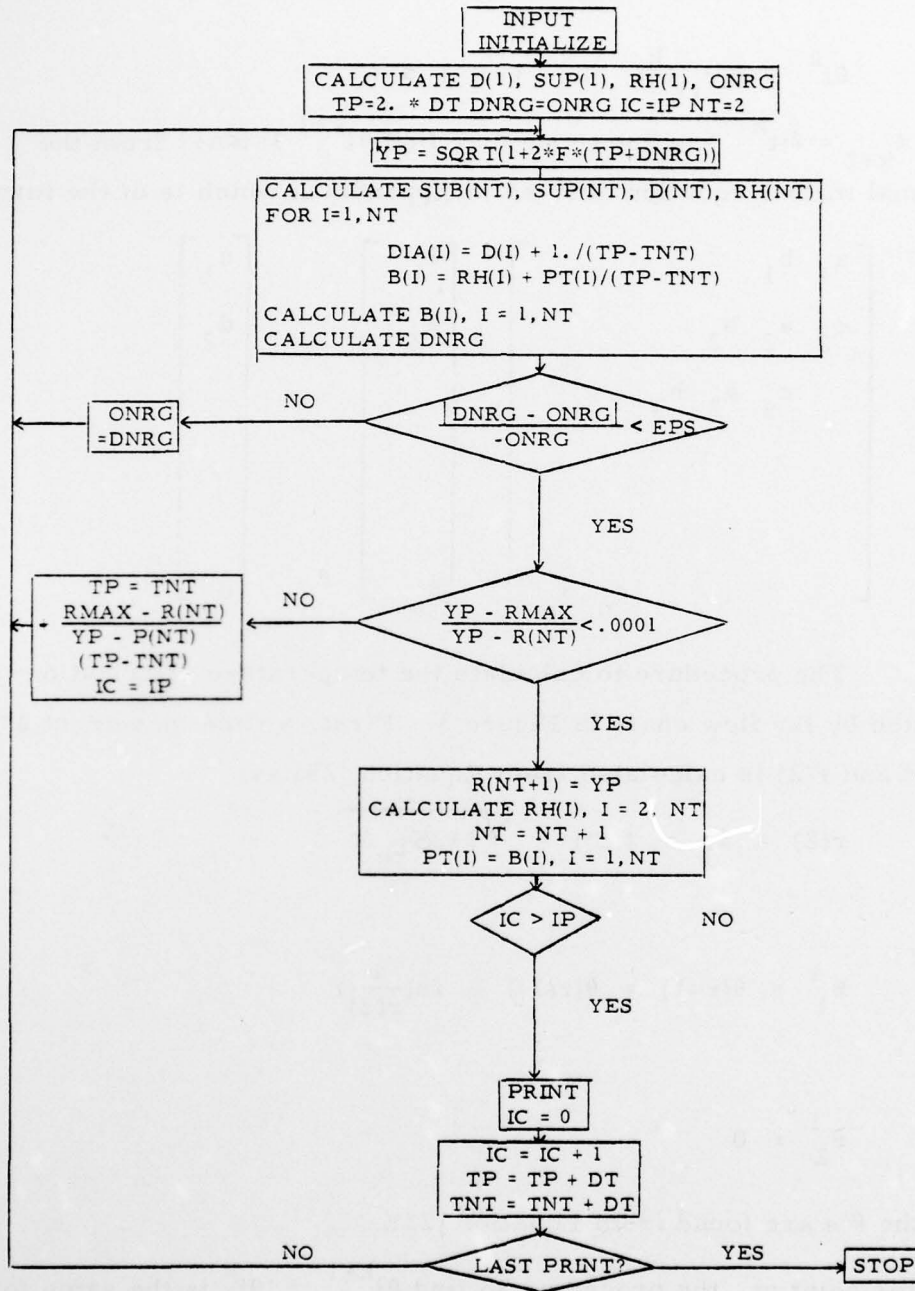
INPUT
INITIALIZE

CALCULATE D(1), SUP(1), RH(1), ONRG
TP=2. * DT DNRG=ONRG IC=IP NT=2

YP = SQRT(1+2*F*(TP+DNRG))

CALCULATE SUB(NT), SUP(NT), D(NT), RH(NT)
FOR I=1, NT

DIA(I) = D(I) + 1./(TP-TNT)
B(I) = RH(I) + PT(I)/(TP-TNT)

CALCULATE B(I), I = 1, NT
CALCULATE DNRG

NO

ONRG
=DNRG

$\frac{|DNRG - ONRG|}{-ONRG} < EPS$

YES

TP = TNT
$\frac{RMAX - R(NT)}{YP - P(NT)}$
(TP-TNT)
IC = IP

NO

$\frac{YP - RMAX}{YP - R(NT)} < .0001$

YES

R(NT+1) = YP
CALCULATE RH(I), I = 2, NT
NT = NT + 1
PT(I) = B(I), I = 1, NT

IC > IP

NO

YES

PRINT
IC = 0

IC = IC + 1
TP = TP + DT
TNT = TNT + DT

NO

LAST PRINT?

YES

STOP